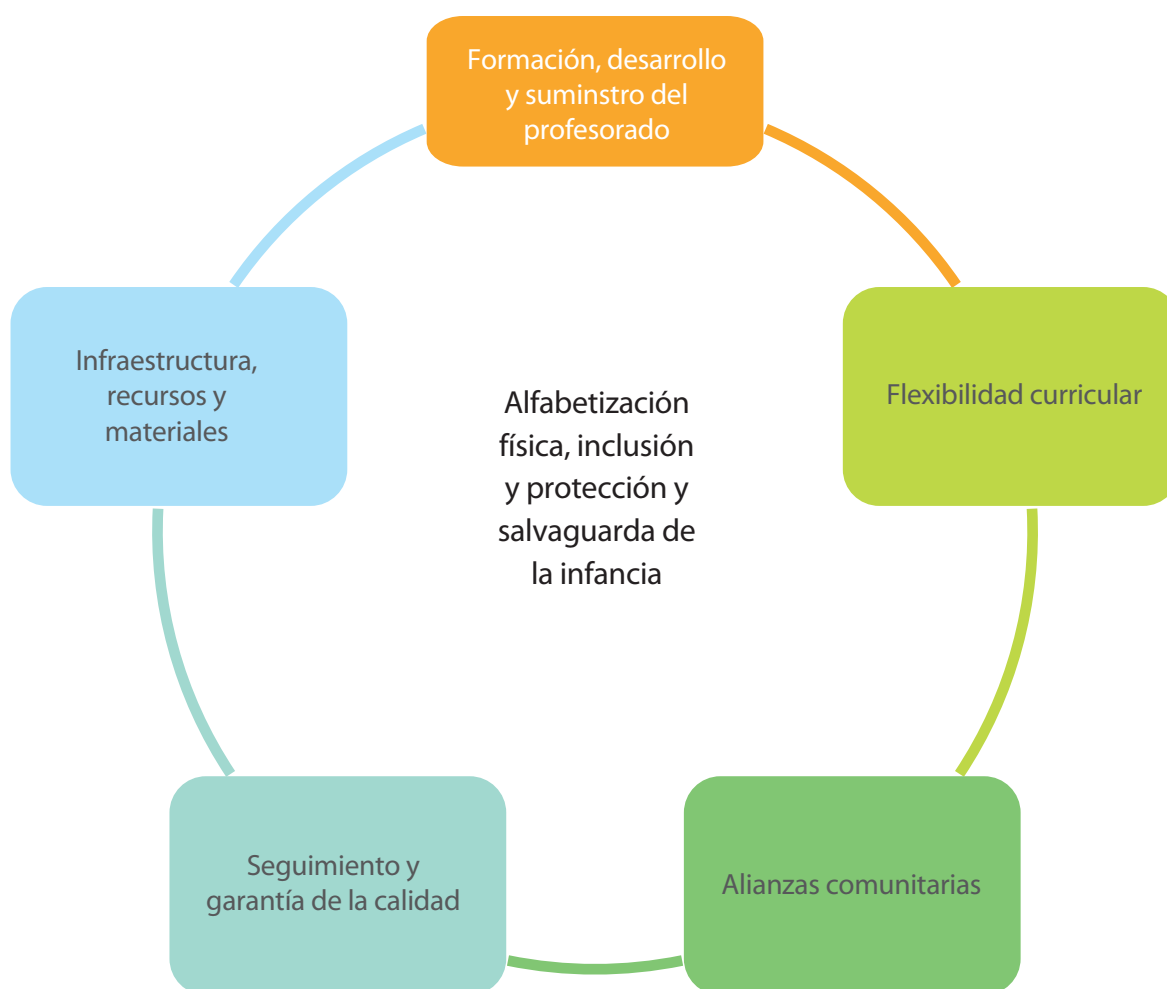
Formación, desarrollo y suminstro del profesorado

Flexibilidad curricular

Alianzas comunitarias

Seguimiento y garantía de la calidad

Infraestructura, recursos y materiales

Alfabetización física, inclusión y protección y salvaguarda de la infancia